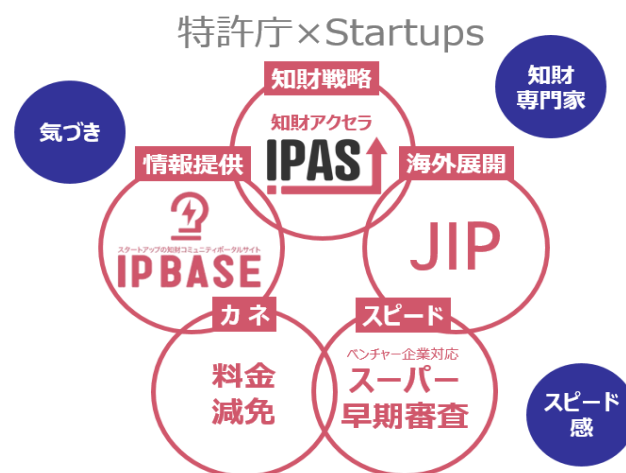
特許庁×Startups

知財専門家

気づき

知財戦略

知財アクセラ
IPAS

情報提供

スタートアップの知財コミュニティポータルサイト
IPBASE

海外展開

JIP

カネ

料金減免

スピード

ベンチャー企業対応
スーパー早期審査

スピード感